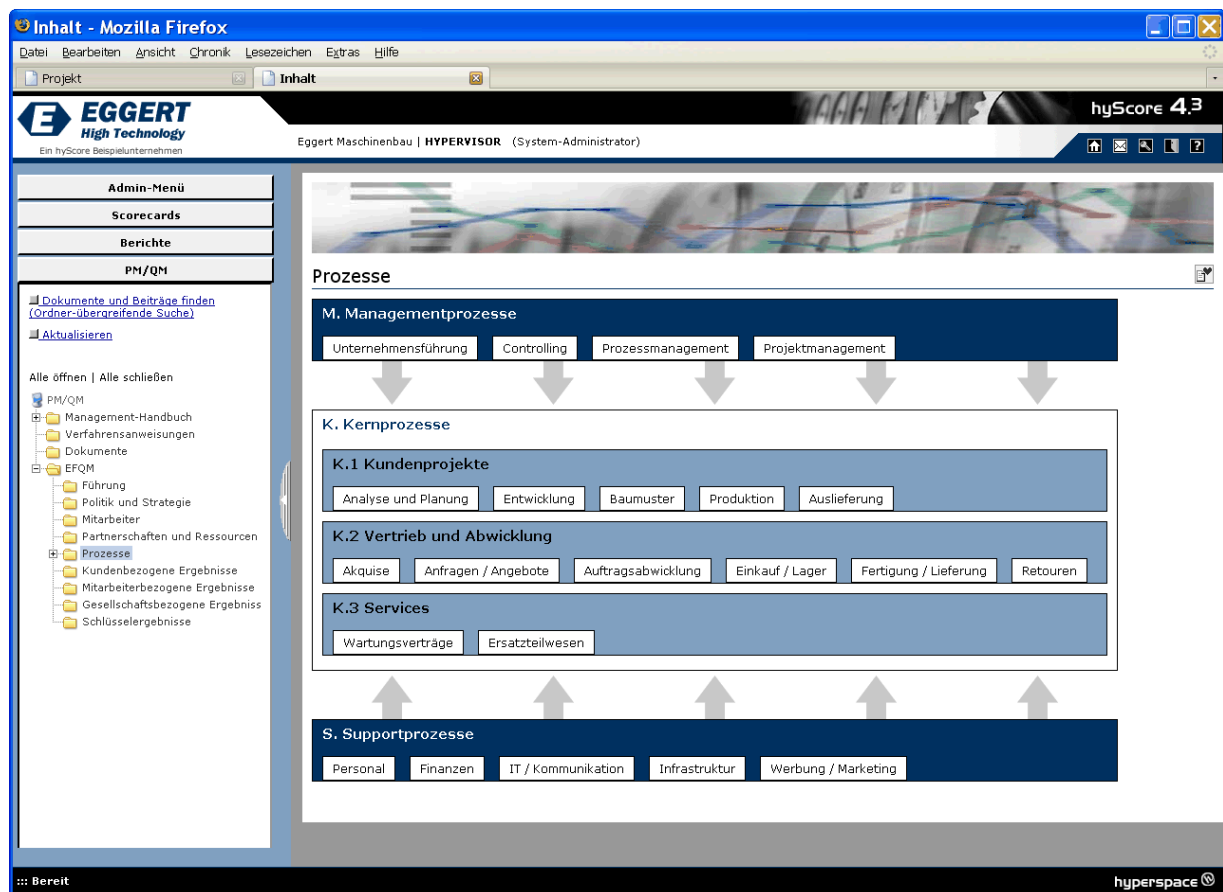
Inhalt - Mozilla Firefox

Datei Bearbeiten Ansicht Chronik Lesezeichen Extras Hilfe

Projekt | Inhalt

EGGERT High Technology
Ein hyScore Beispielunternehmen

Eggert Maschinenbau | HYPERVISOR (System-Administrator)

hyScore 4.3

Admin-Menü
Scorecards
Berichte
PM/QM

Dokumente und Beiträge finden (Ordner-übergreifende Suche)

Aktualisieren

Alle öffnen | Alle schließen

PM/QM
Management-Handbuch
Verfahrensanweisungen
Dokumente
EFQM
Führung
Politik und Strategie
Mitarbeiter
Partnerschaften und Ressourcen
Prozesse
Kundenbezogene Ergebnisse
Mitarbeiterbezogene Ergebnisse
Gesellschaftsbezogene Ergebniss
Schlüsselergebnisse

Prozesse

M. Managementprozesse
Unternehmensführung | Controlling | Prozessmanagement | Projektmanagement

K. Kernprozesse

K.1 Kundenprojekte
Analyse und Planung | Entwicklung | Baumuster | Produktion | Auslieferung

K.2 Vertrieb und Abwicklung
Akquise | Anfragen / Angebote | Auftragsabwicklung | Einkauf / Lager | Fertigung / Lieferung | Retouren

K.3 Services
Wartungsverträge | Ersatzteilwesen

S. Supportprozesse
Personal | Finanzen | IT / Kommunikation | Infrastruktur | Werbung / Marketing

::: Bereit

hyperspace